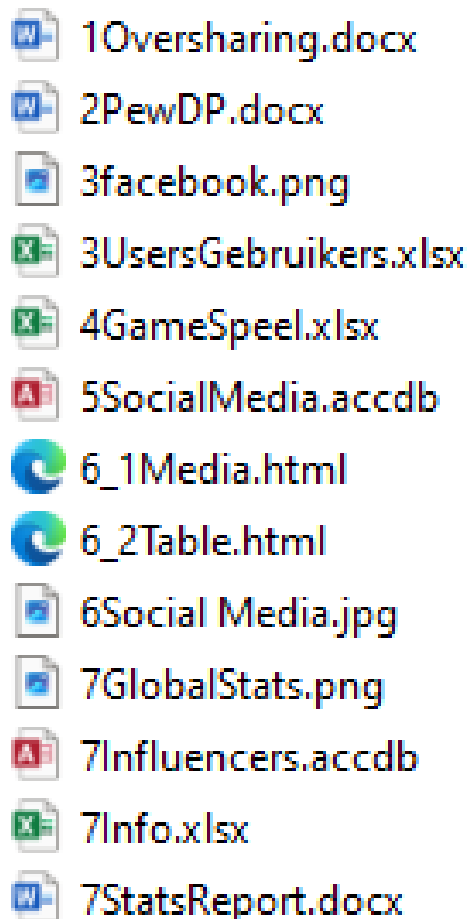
1Oversharing.docx
2PewDP.docx
3facebook.png
3UsersGebruikers.xlsx
4GameSpeel.xlsx
5SocialMedia.accdb
6_1Media.html
6_2Table.html
6Social Media.jpg
7GlobalStats.png
7Influencers.accdb
7Info.xlsx
7StatsReport.docx